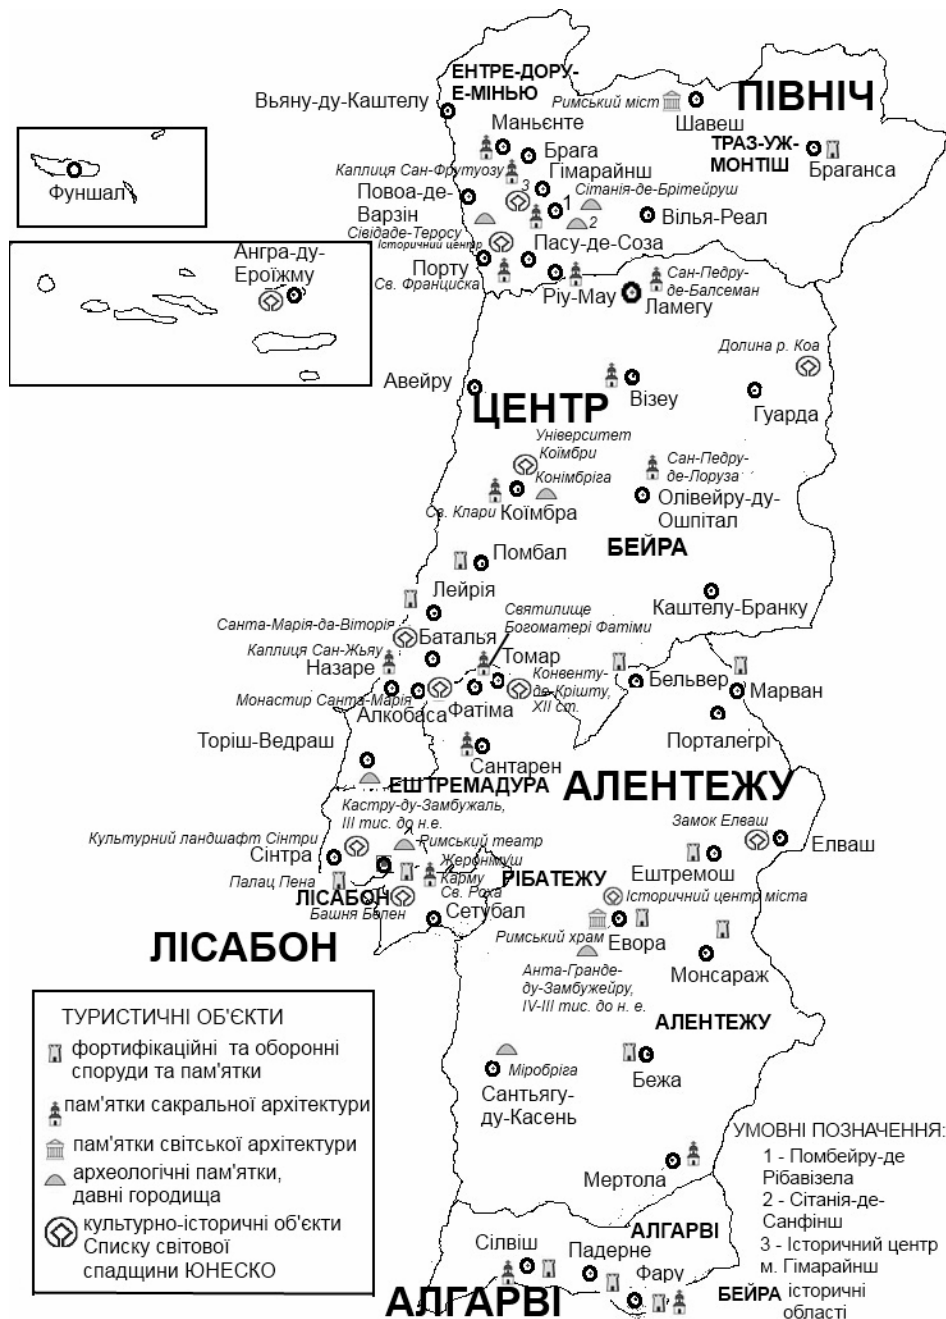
Фуншал

Ангра-ду-Ероїжму

ЕНТРЕ-ДОРУ-Е-МІНЬЮ
Вьяну-ду-Каштелу
Римський міст
Шавеш
ПІВНІЧ
Маньенте
Брага
Гімарайнш
ТРАЗ-УЖ-МОНТІШ
Браганса
Каплиця Сан-Фрутуозу
Повоа-де-Варзін
3
1
Сітанія-де-Брітейруш
2
Вілья-Реал
Сівідаде-Теросу
Історичний центр
Пасу-де-Соза
Порту
Св. Франциска
Ріу-Мау
Сан-Педру-де-Балсеман
Ламегу

Долина р. Коа
Авейру
Візеу
ЦЕНТР
Гуарда
Університет Коїмбри
Конімбріга
Сан-Педру-де-Лоруза
Св. Клари
Коїмбра
Олівейру-ду-Ошпітал
БЕЙРА
Помбал
Лейрія
Каштелу-Бранку
Святилище Богоматері Фатімі
Санта-Марія-да-Віторія
Баталья
Каплиця Сан-Жьяу
Назаре
Томар
Конвенту-де-Кріишту, XII ст.
Бельвер
Марван
Монастир Санта-Марія
Алкобаса
Фатіма
Портапегрі
Торіш-Ведраш
Сантарен
ЕШТРЕМАДУРА
АЛЕНТЕЖУ
Каструу-ду-Замбужаль, III тис. до н.е.
Культурний ландшафт Сінтри
Римський театр
Замок Елваш
Елваш
Сінтра
Жеронімуш
Карму
Св. Роха
Ештремош
Палац Пена
ЛІСАБОН
Башня Белен
РІБАТЕЖУ
Історичний центр міста
Сетубал
ЛІСАБОН
Римський храм
Евора
Анта-Гранде-ду-Замбужейру, IV-III тис. до н. е.
Монсараж
АЛЕНТЕЖУ

ТУРИСТИЧНІ ОБ'ЄКТИ
фортифікаційні та оборонні споруди та пам'ятки
пам'ятки сакральної архітектури
пам'ятки світської архітектури
археологічні пам'ятки, давні городища
культурно-історичні об'єкти Списку світової спадщини ЮНЕСКО

Міробріга
Сантьягу-ду-Касень
Бежа
УМОВНІ ПОЗНАЧЕННЯ:
1 - Помбейру-де Рібавізела
2 - Сітанія-де-Санфінш
3 - Історичний центр м. Гімарайнш
Мертола
АЛГАРВІ
Сілвіш
Падерне
Фару
БЕЙРА історичні області
АЛГАРВІ